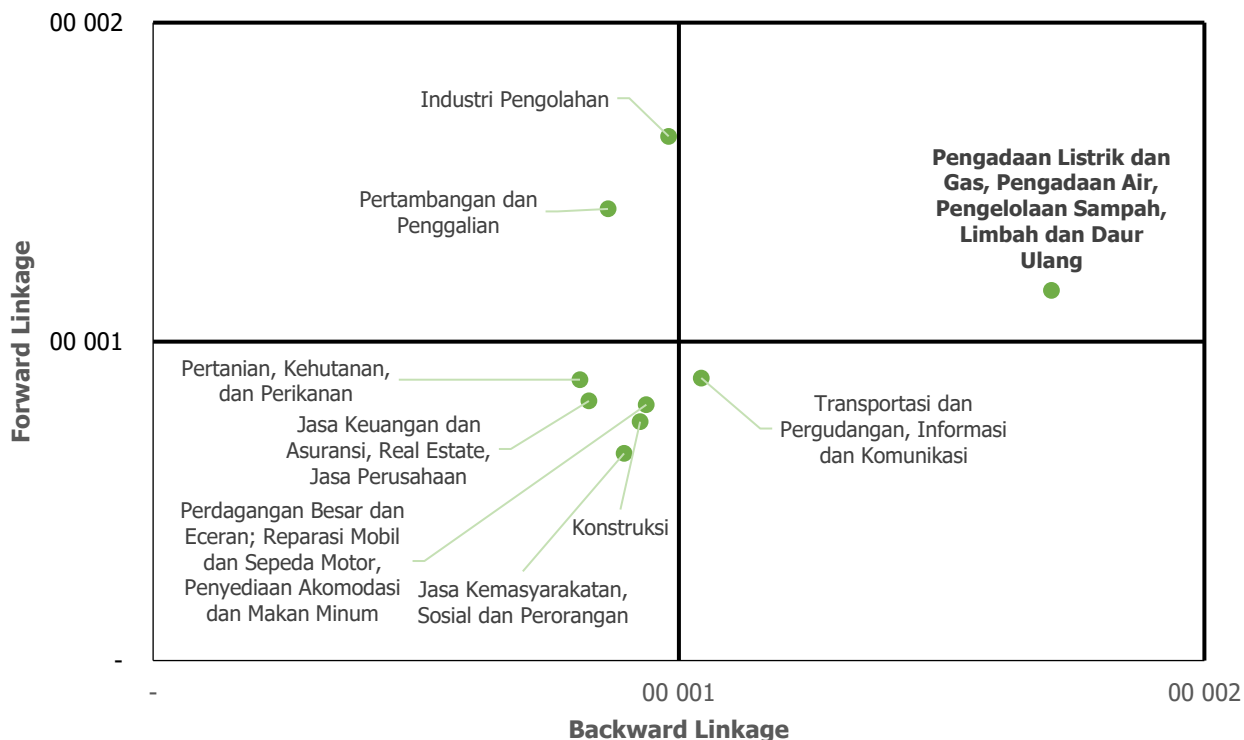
00 002

00 001

-

Forward Linkage

Industri Pengolahan

Pertambangan dan Penggalian

Pengadaan Listrik dan Gas, Pengadaan Air, Pengelolaan Sampah, Limbah dan Daur Ulang

Pertanian, Kehutanan, dan Perikanan

Jasa Keuangan dan Asuransi, Real Estate, Jasa Perusahaan

Transportasi dan Pergudangan, Informasi dan Komunikasi

Perdagangan Besar dan Eceran; Reparasi Mobil dan Sepeda Motor, Penyediaan Akomodasi dan Makan Minum

Konstruksi

Jasa Kemasyarakatan, Sosial dan Perorangan

-

00 001

00 002

Backward Linkage